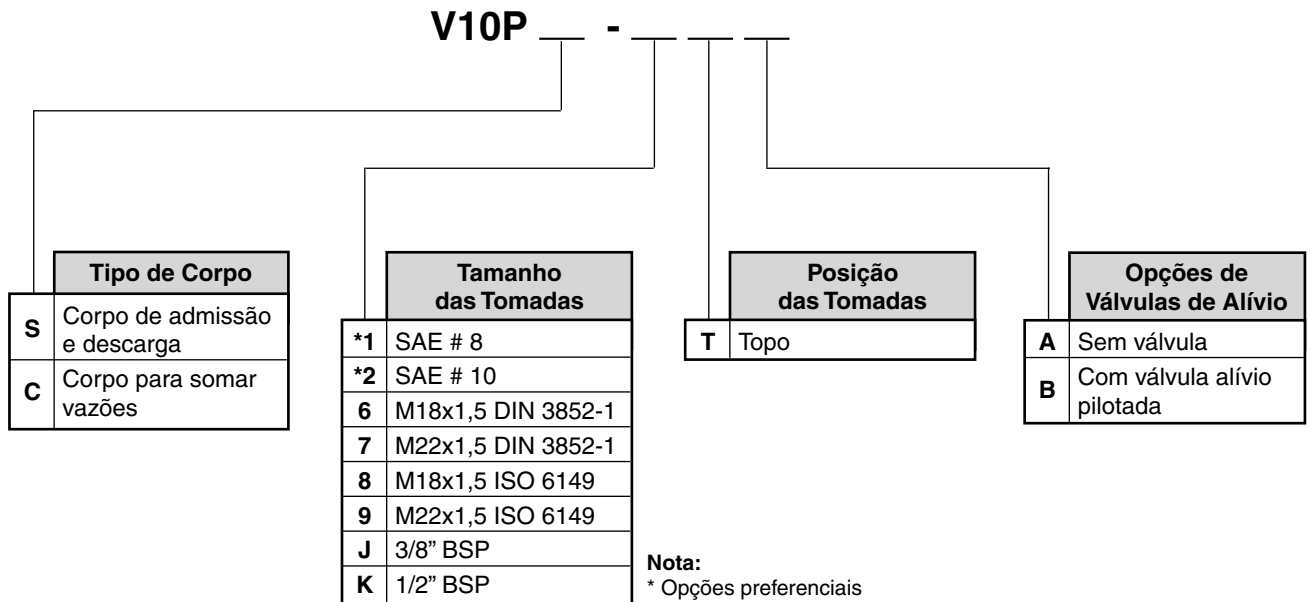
V10P __ - __ __ __

| | Tipo de Corpo |
|---|---|
| S | Corpo de admissão e descarga |
| C | Corpo para somar vazões |

| | Tamanho das Tomadas |
|---|---|
| *1 | SAE # 8 |
| *2 | SAE # 10 |
| 6 | M18x1,5 DIN 3852-1 |
| 7 | M22x1,5 DIN 3852-1 |
| 8 | M18x1,5 ISO 6149 |
| 9 | M22x1,5 ISO 6149 |
| J | 3/8" BSP |
| K | 1/2" BSP |

| | Posição das Tomadas |
|---|---|
| T | Topo |

| | Opções de Válvulas de Alívio |
|---|---|
| A | Sem válvula |
| B | Com válvula alívio pilotada |

Nota:
* Opções preferenciais